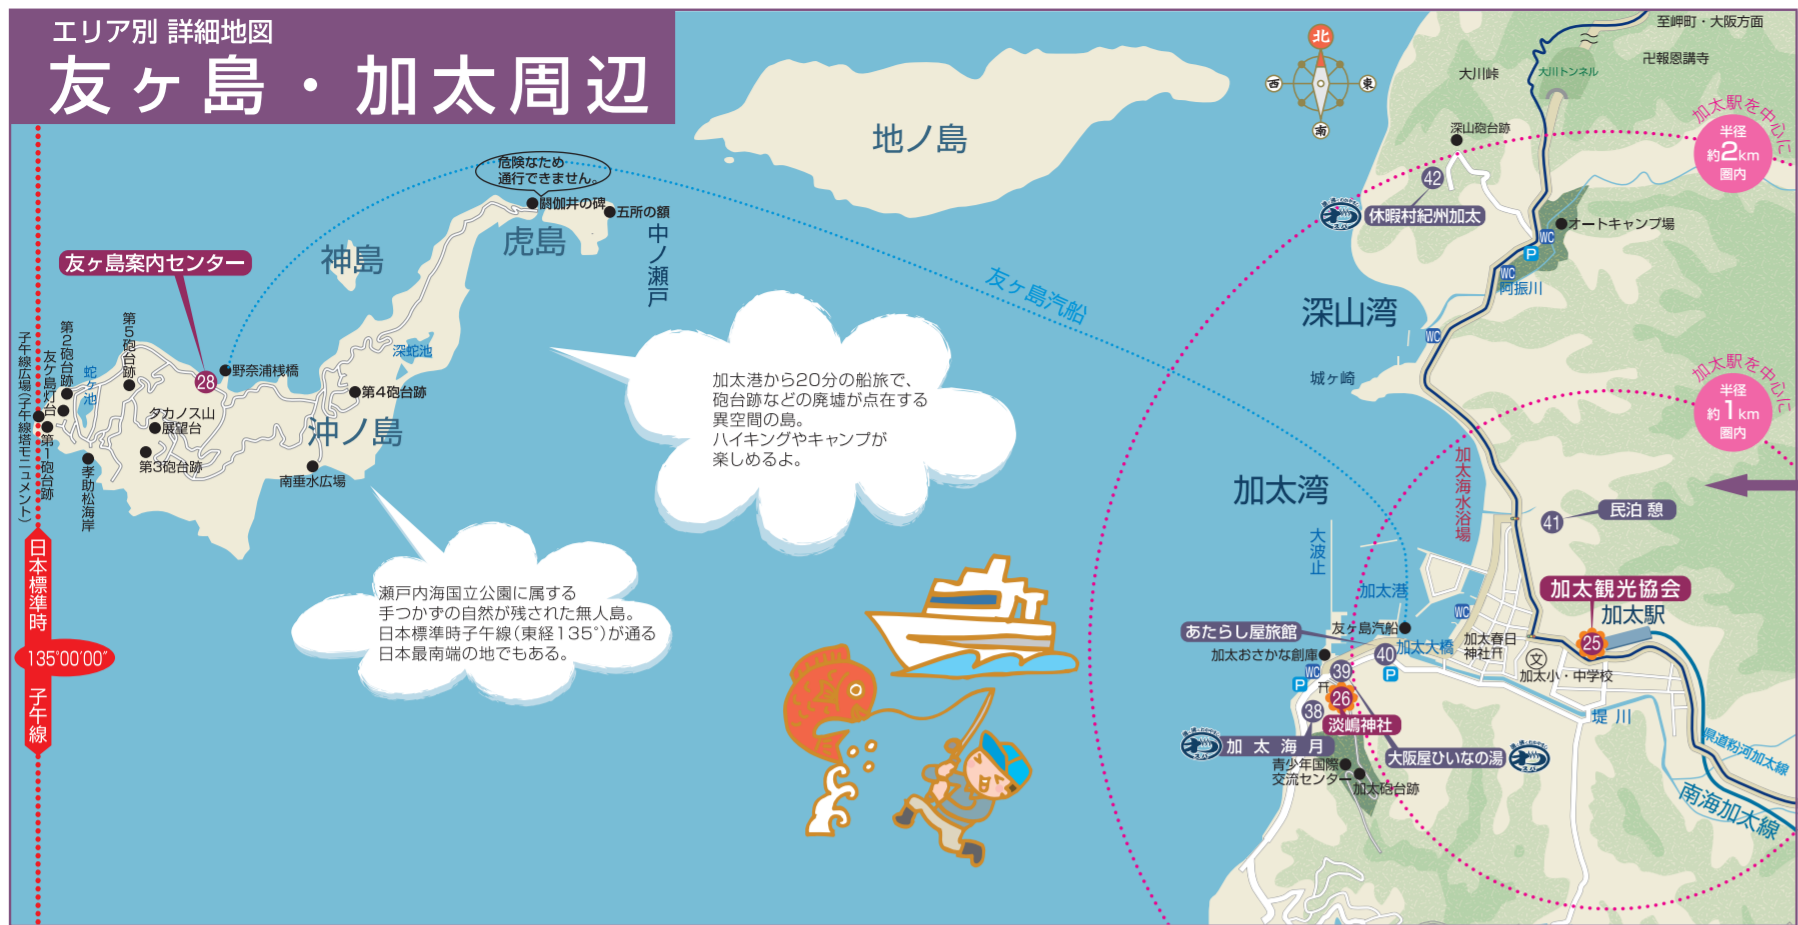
エリア別 詳細地図
友ヶ島・加太周辺

地ノ島
危険なため通行できません。
閼伽井の碑
五所の額
虎島
中ノ瀬戸
神島
友ヶ島案内センター
第5砲台跡
第2砲台跡
友ヶ島灯台
蛇ヶ池
28
野奈浦桟橋
深蛇池
第4砲台跡
タカノス山展望台
第1砲台跡
第3砲台跡
孝助松海岸
沖ノ島
南垂水広場
子午線広場(子午線塔モニュメント)
日本標準時
135°00′00″
子午線
友ヶ島汽船

加太港から20分の船旅で、砲台跡などの廃墟が点在する異空間の島。ハイキングやキャンプが楽しめるよ。

瀬戸内海国立公園に属する手つかずの自然が残された無人島。日本標準時子午線(東経135°)が通る日本最南端の地でもある。

北
西
東
南
至岬町・大阪方面
大川峠
大川トンネル
卍報恩講寺
加太駅を中心に
半径約2km圏内
深山砲台跡
42
休暇村紀州加太
オートキャンプ場
WC
P
阿振川
深山湾
WC
城ヶ崎
加太駅を中心に
半径約1km圏内
加太海水浴場
加太湾
41
民泊 憩
大波止
加太港
WC
加太観光協会
加太駅
25
あたらし屋旅館
友ヶ島汽船
加太大橋
加太春日神社
加太おさかな創庫
40
P
WC
39
P
26
加太小・中学校
38
淡嶋神社
堤川
加太海月
青少年国際交流センター
加太砲台跡
大阪屋ひいなの湯
県道粉河加太線
南海加太線